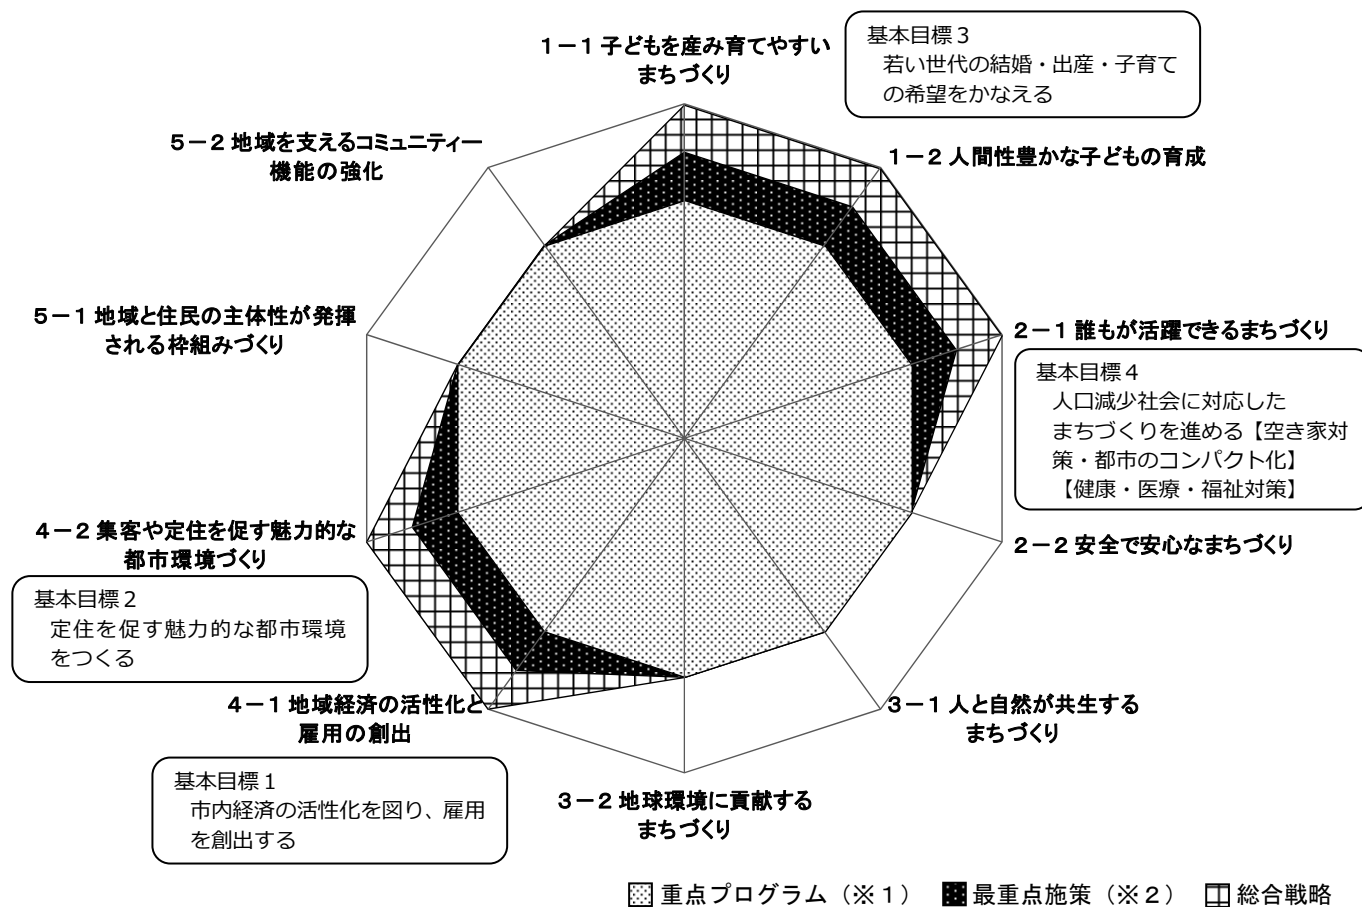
1－1 子どもを産み育てやすいまちづくり

基本目標３
若い世代の結婚・出産・子育ての希望をかなえる

5－2 地域を支えるコミュニティー機能の強化

1－2 人間性豊かな子どもの育成

5－1 地域と住民の主体性が発揮される枠組みづくり

2－1 誰もが活躍できるまちづくり

基本目標４
人口減少社会に対応したまちづくりを進める【空き家対策・都市のコンパクト化】【健康・医療・福祉対策】

4－2 集客や定住を促す魅力的な都市環境づくり

2－2 安全で安心なまちづくり

基本目標２
定住を促す魅力的な都市環境をつくる

4－1 地域経済の活性化と雇用の創出

3－1 人と自然が共生するまちづくり

基本目標１
市内経済の活性化を図り、雇用を創出する

3－2 地球環境に貢献するまちづくり

重点プログラム（※１） 最重点施策（※２） 総合戦略